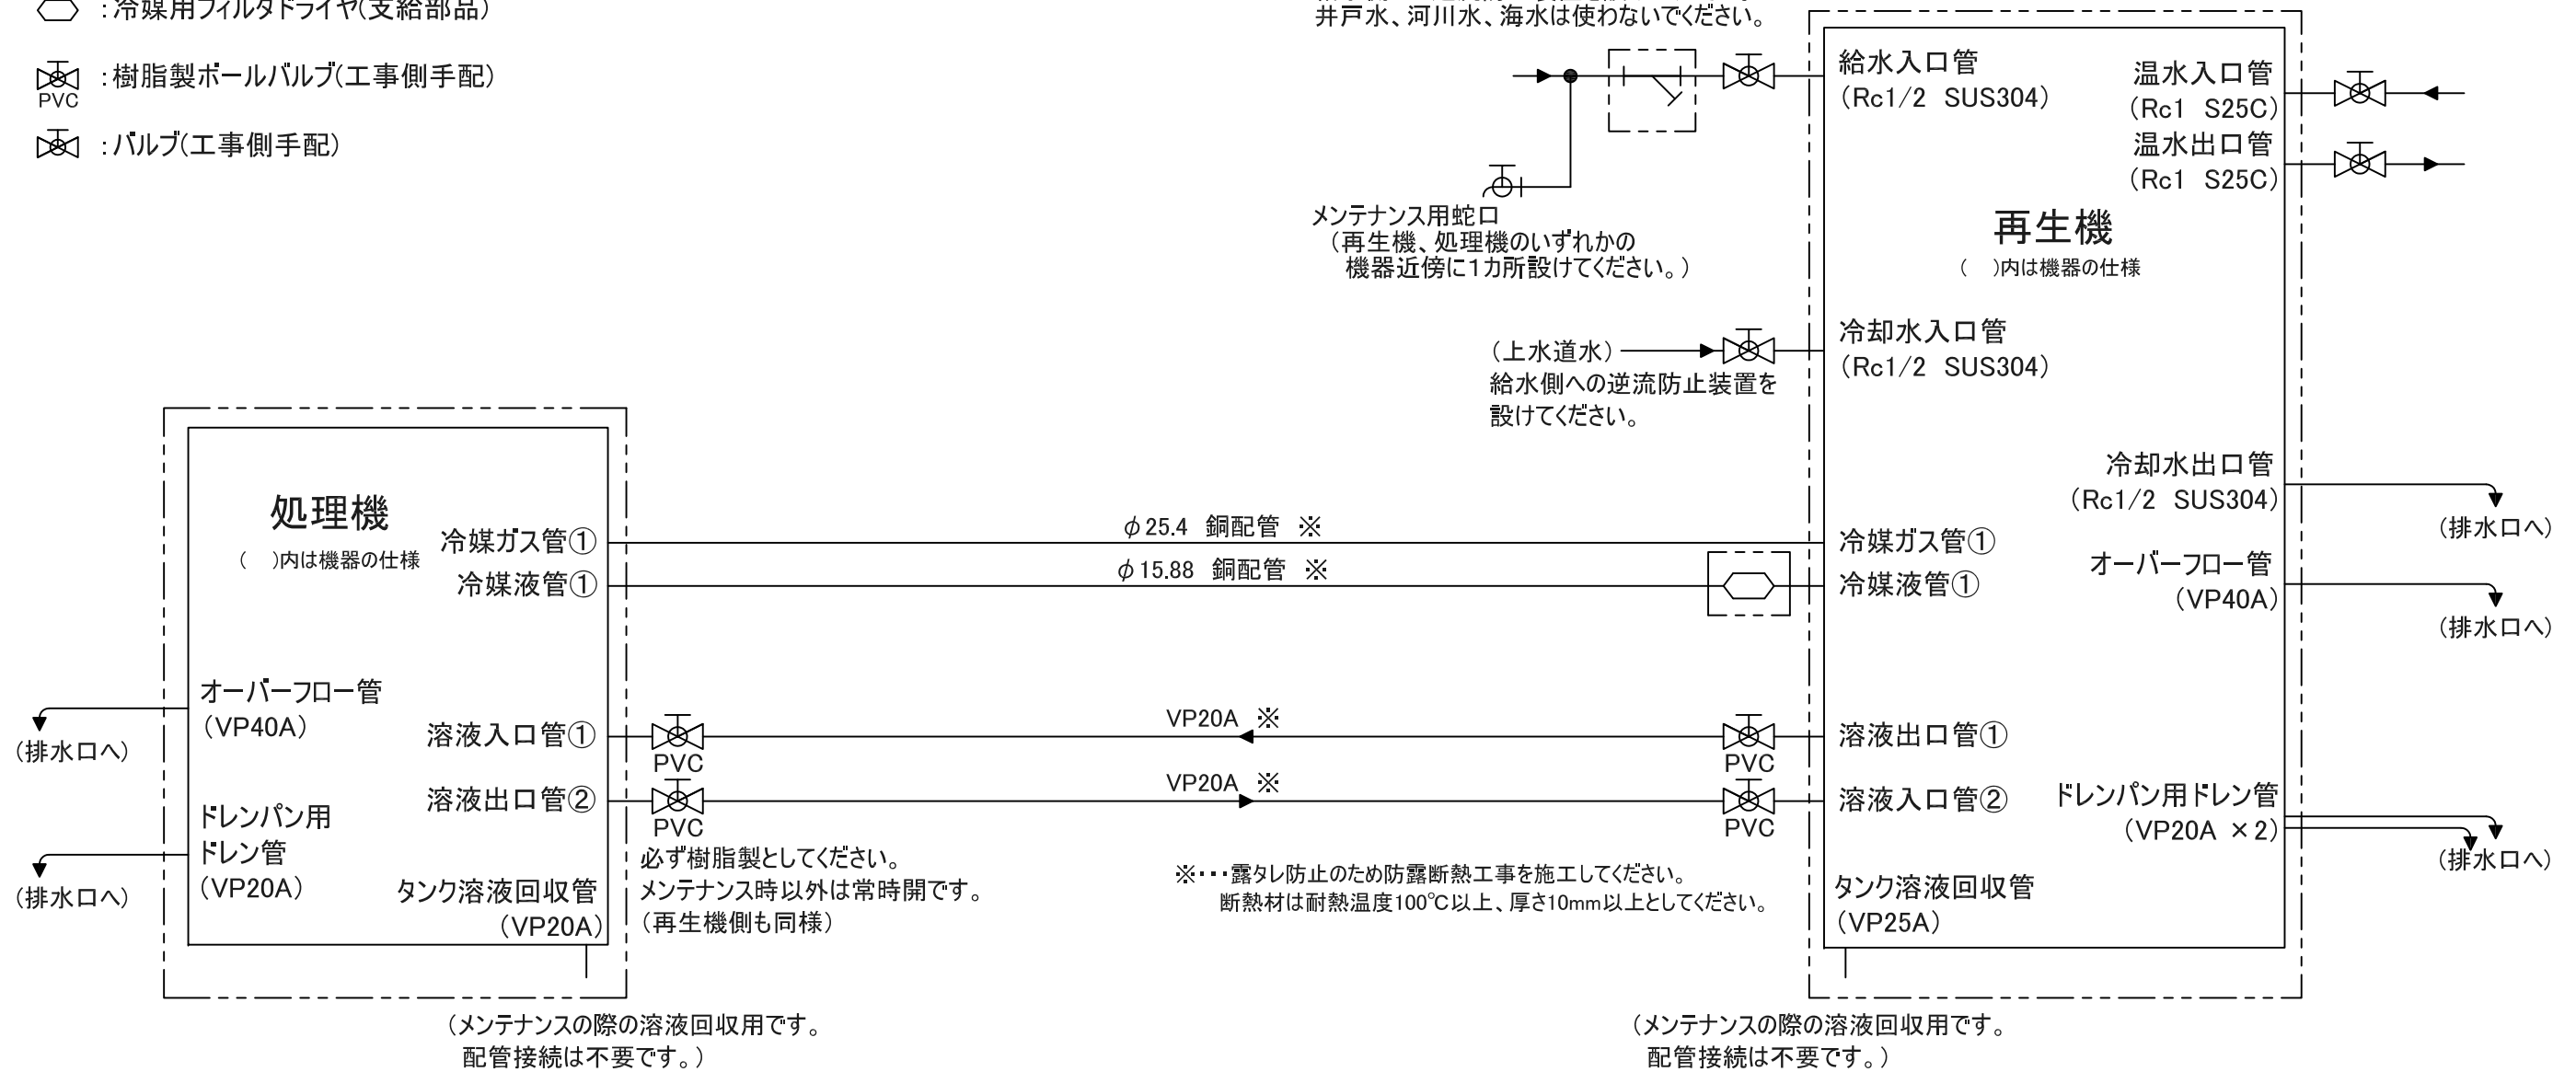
:冷媒用フィルタドライヤ(支給部品)

PVC :樹脂製ボールバルブ(工事側手配)

:バルブ(工事側手配)

井戸水、河川水、海水は使わないでください。

給水入口管 (Rc1/2 SUS304)

温水入口管 (Rc1 S25C)

温水出口管 (Rc1 S25C)

メンテナンス用蛇口 (再生機、処理機のいずれかの機器近傍に1カ所設けてください。)

再生機
( )内は機器の仕様

(上水道水)
給水側への逆流防止装置を設けてください。

冷却水入口管 (Rc1/2 SUS304)

冷却水出口管 (Rc1/2 SUS304)

(排水口へ)

処理機
( )内は機器の仕様

冷媒ガス管①

冷媒液管①

$\phi$25.4 銅配管 ※

$\phi$15.88 銅配管 ※

冷媒ガス管①

冷媒液管①

オーバーフロー管 (VP40A)

(排水口へ)

オーバーフロー管 (VP40A)

(排水口へ)

溶液入口管①

VP20A ※

溶液出口管①

PVC

PVC

溶液出口管②

VP20A ※

溶液入口管②

PVC

PVC

ドレンパン用ドレン管 (VP20A ×2)

(排水口へ)

ドレンパン用 ドレン管 (VP20A)

(排水口へ)

必ず樹脂製としてください。
メンテナンス時以外は常時開です。
(再生機側も同様)

※・・・露タレ防止のため防露断熱工事を施工してください。
断熱材は耐熱温度100℃以上、厚さ10mm以上としてください。

タンク溶液回収管 (VP20A)

タンク溶液回収管 (VP25A)

(メンテナンスの際の溶液回収用です。配管接続は不要です。)

(メンテナンスの際の溶液回収用です。配管接続は不要です。)